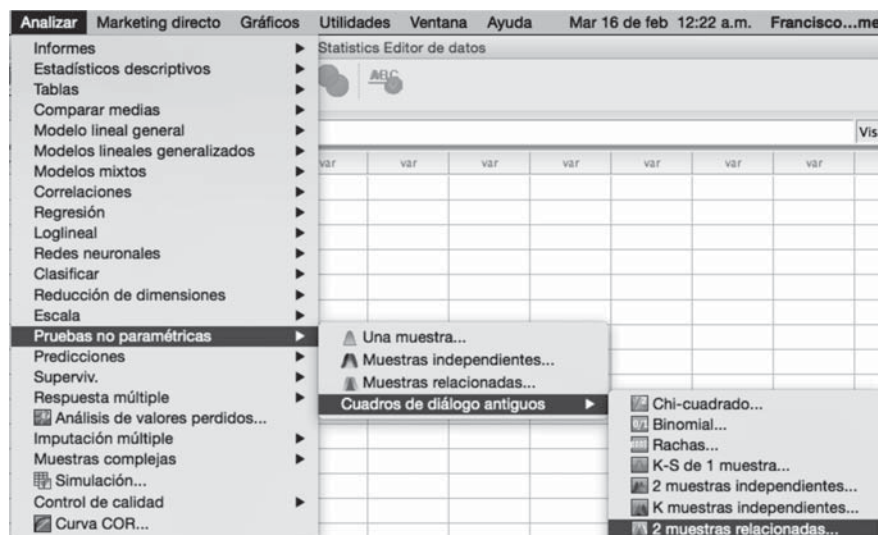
Analizar Marketing directo Gráficos Utilidades Ventana Ayuda Mar 16 de feb 12:22 a.m. Francisco...me

Statistics Editor de datos

Vis

var var var var var var var

Informes
Estadísticos descriptivos
Tablas
Comparar medias
Modelo lineal general
Modelos lineales generalizados
Modelos mixtos
Correlaciones
Regresión
Loglineal
Redes neuronales
Clasificar
Reducción de dimensiones
Escala
Pruebas no paramétricas
Predicciones
Superviv.
Respuesta múltiple
Análisis de valores perdidos...
Imputación múltiple
Muestras complejas
Simulación...
Control de calidad
Curva COR...

Una muestra...
Muestras independientes...
Muestras relacionadas...
Cuadros de diálogo antiguos

Chi-cuadrado...
Binomial...
Rachas...
K-S de 1 muestra...
2 muestras independientes...
K muestras independientes...
2 muestras relacionadas...